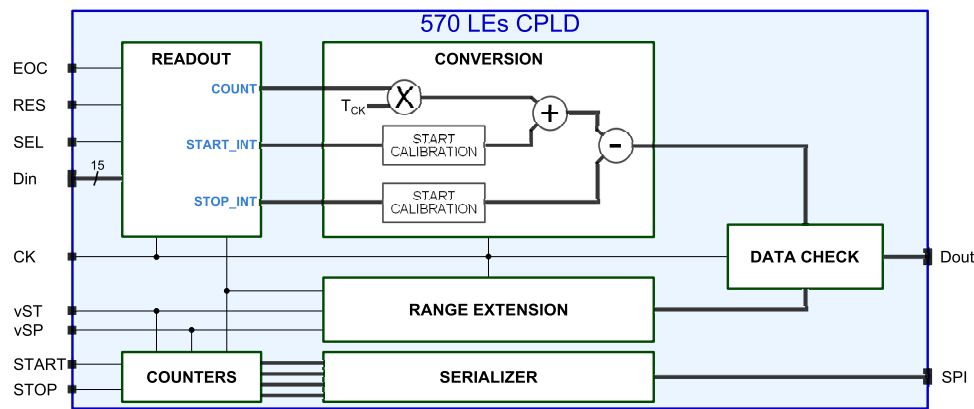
570 LEs CPLD

EOC
RES
SEL
Din
15
CK
vST
vSP
START
STOP

READOUT
COUNT
START_INT
STOP_INT

CONVERSION
$T_{CK}$
X
+
-
START CALIBRATION
START CALIBRATION

DATA CHECK
Dout

RANGE EXTENSION

COUNTERS

SERIALIZER
SPI